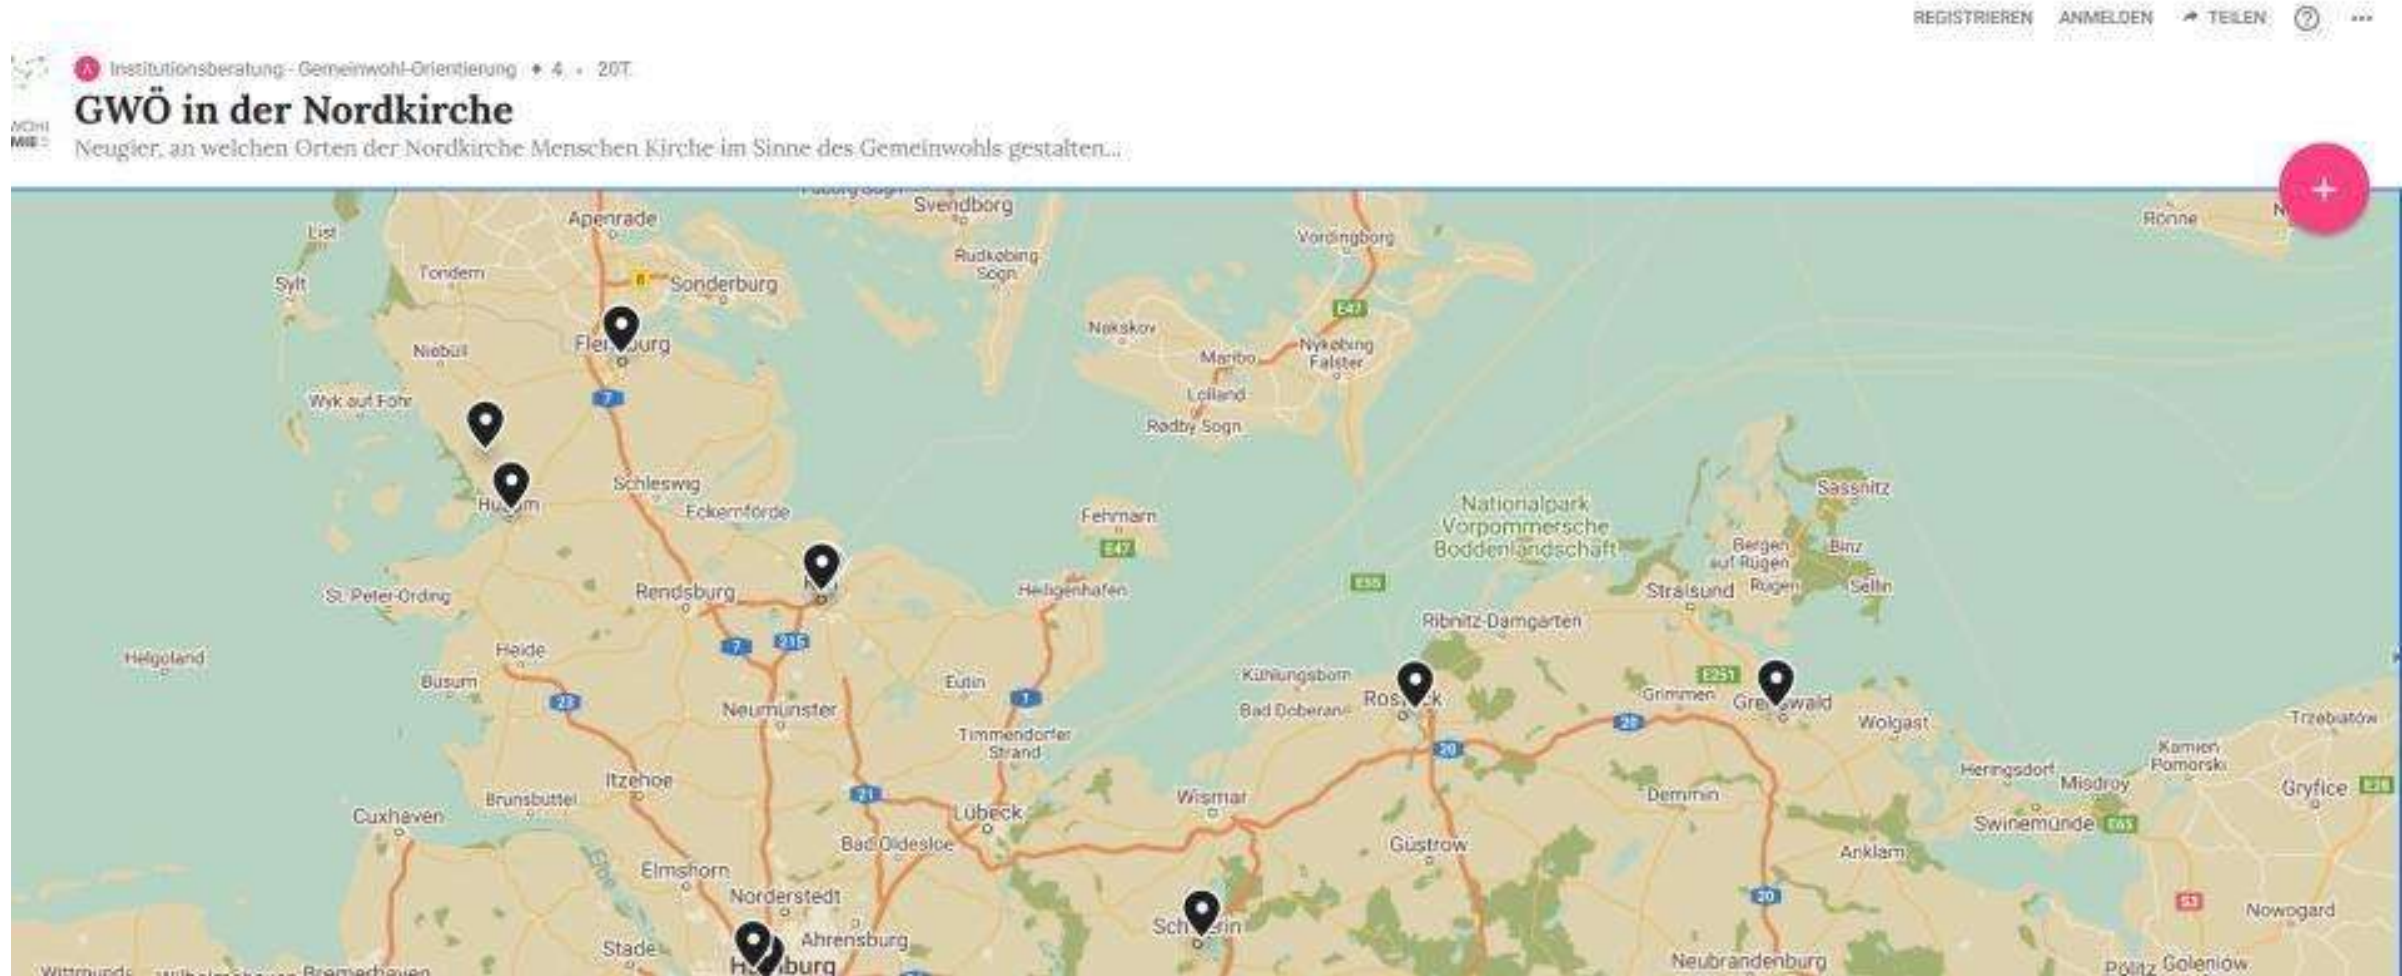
REGISTRIEREN ANMELDEN TEILEN ⓘ ...

Institutionsberatung · Gemeinwohl-Orientierung • 4 • 20T.

GWÖ in der Nordkirche

Neugier, an welchen Orten der Nordkirche Menschen Kirche im Sinne des Gemeinwohls gestalten...

+

Svendborg
Apenrade
List
Sylt
Tondern
Sonderburg
Rudkøbing Sogn
Vordingborg
Rønne
E47
Nakskov
Maribo
Nykøbing Falster
Lolland
Rødby Sogn
Niebüll
Flensburg
Wyk auf Föhr
7
Husum
Schleswig
Eckernförde
Fehmarn
E47
Nationalpark Vorpommersche Boddenlandschaft
Sassnitz
Bergen auf Rügen
Binz
Rügen
Sellin
E55
Stralsund
Kiel
Rendsburg
St. Peter-Ording
Heiligenhafen
Ribnitz-Damgarten
Heide
7
215
Helgoland
Büsum
Eutin
1
Kühlungsborn
E251
Grimmen
Greifswald
Rostock
Bad Doberan
23
Neumünster
Timmendorfer Strand
20
20
Wolgast
Trzebiatów
Kamień Pomorski
Heringsdorf
Międzyzdroje
Itzehoe
21
Wismar
Demmin
Gryfice
Brunsbüttel
Lübeck
Świnoujście
Cuxhaven
Bad Oldesloe
Güstrow
Anklam
Elbe
Elmshorn
Norderstedt
20
Nowogard
Stade
Ahrensburg
Schwerin
Hamburg
Neubrandenburg
Police
Goleniów
Wittmund
Wilhelmshaven
Bremerhaven